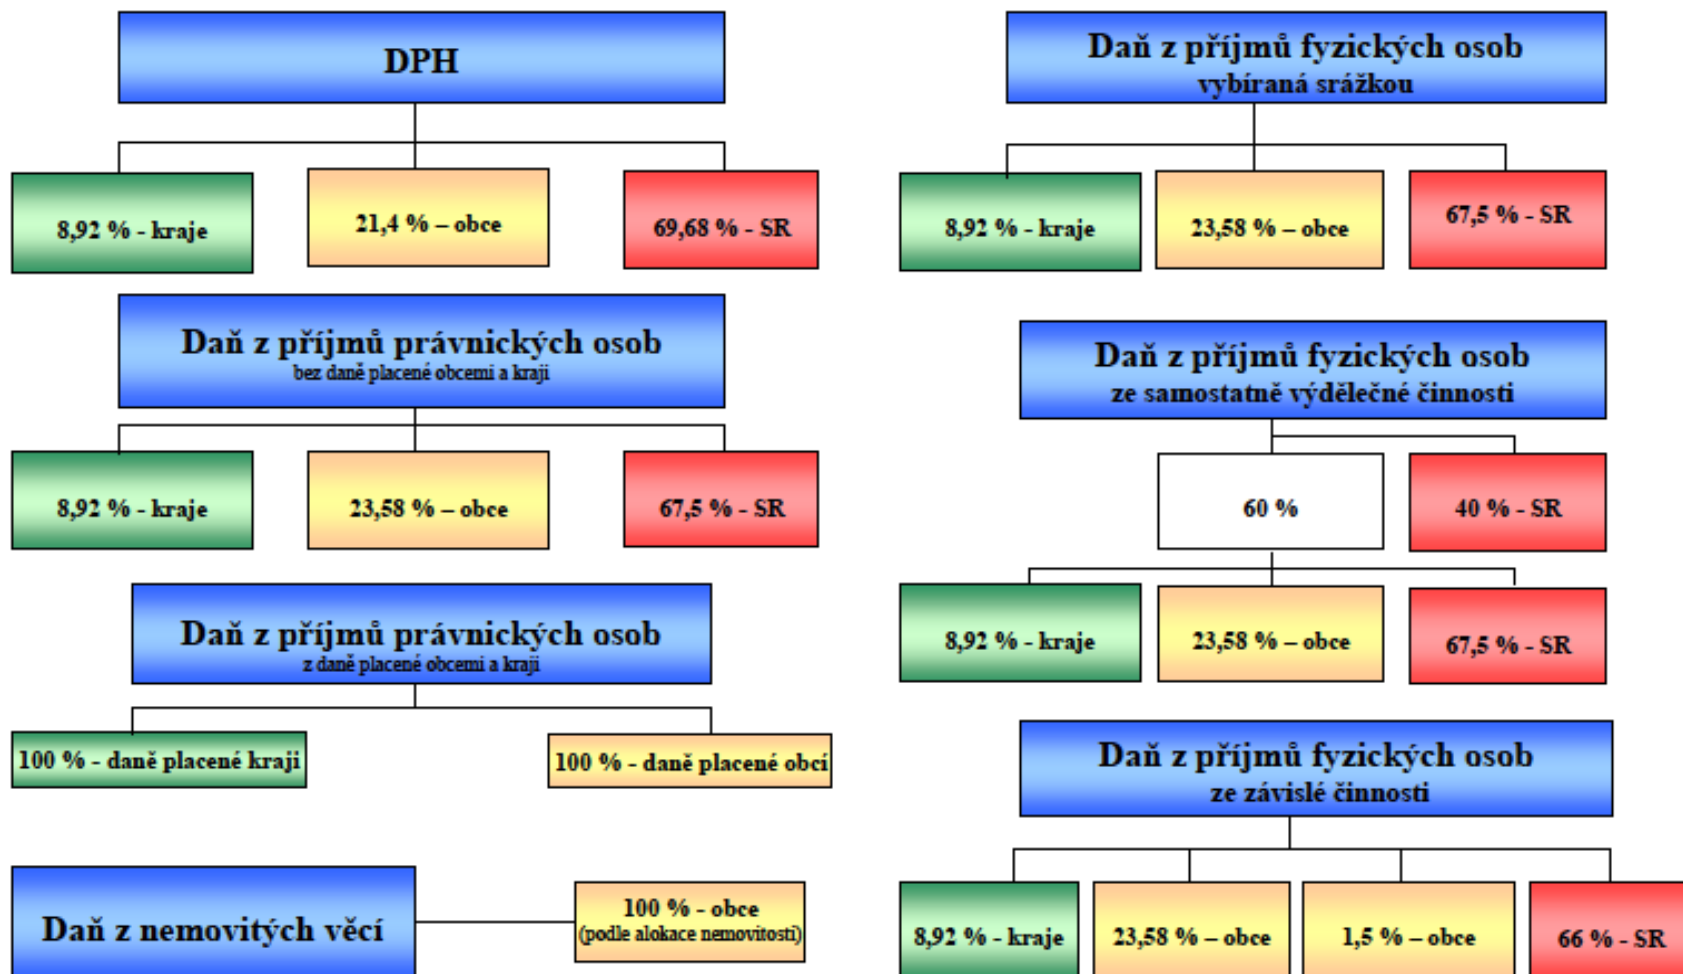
DPH

8,92 % - kraje

21,4 % – obce

69,68 % - SR

Daň z příjmů právnických osob
bez daně placené obcemi a kraji

8,92 % - kraje

23,58 % – obce

67,5 % - SR

Daň z příjmů právnických osob
z daně placené obcemi a kraji

100 % - daně placené kraji

100 % - daně placené obcí

Daň z nemovitých věcí

100 % - obce
(podle alokace nemovitostí)

Daň z příjmů fyzických osob
vybíraná srážkou

8,92 % - kraje

23,58 % – obce

67,5 % - SR

Daň z příjmů fyzických osob
ze samostatně výdělečné činnosti

60 %

40 % - SR

8,92 % - kraje

23,58 % – obce

67,5 % - SR

Daň z příjmů fyzických osob
ze závislé činnosti

8,92 % - kraje

23,58 % – obce

1,5 % – obce

66 % - SR